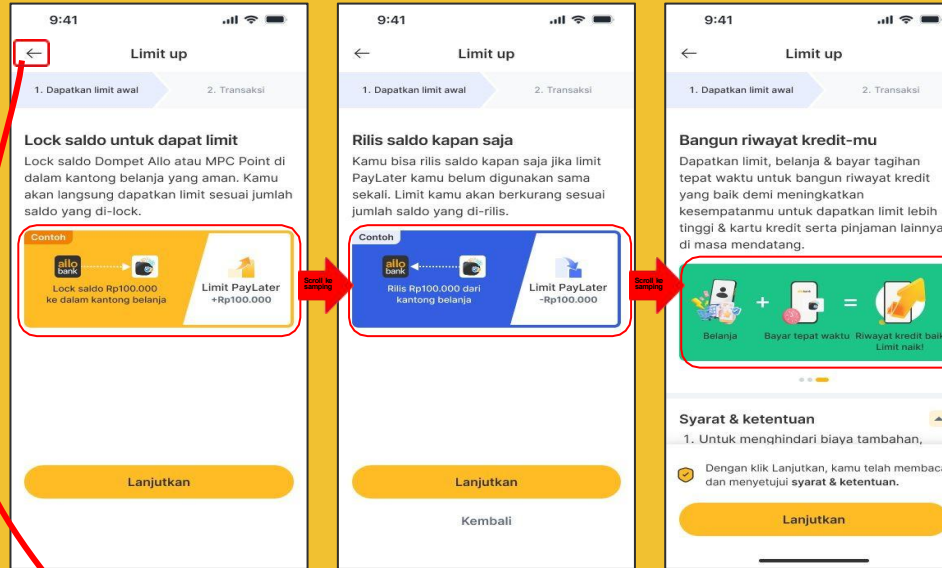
9:41

Limit up

1. Dapatkan limit awal

2. Transaksi

Lock saldo untuk dapat limit

Lock saldo Dompet Allo atau MPC Point di dalam kantong belanja yang aman. Kamu akan langsung dapatkan limit sesuai jumlah saldo yang di-lock.

Contoh

allo bank

Lock saldo Rp100.000 ke dalam kantong belanja

Limit PayLater +Rp100.000

Lanjutkan

Scroll ke samping

9:41

Limit up

1. Dapatkan limit awal

2. Transaksi

Rilis saldo kapan saja

Kamu bisa rilis saldo kapan saja jika limit PayLater kamu belum digunakan sama sekali. Limit kamu akan berkurang sesuai jumlah saldo yang di-rilis.

Contoh

allo bank

Rilis Rp100.000 dari kantong belanja

Limit PayLater -Rp100.000

Lanjutkan

Kembali

Scroll ke samping

9:41

Limit up

1. Dapatkan limit awal

2. Transaksi

Bangun riwayat kredit-mu

Dapatkan limit, belanja & bayar tagihan tepat waktu untuk bangun riwayat kredit yang baik demi meningkatkan kesempatanmu untuk dapatkan limit lebih tinggi & kartu kredit serta pinjaman lainnya di masa mendatang.

Belanja

+

Bayar tepat waktu

=

Riwayat kredit baik Limit naik!

Syarat & ketentuan

1. Untuk menghindari biaya tambahan,

Dengan klik Lanjutkan, kamu telah membaca dan menyetujui syarat & ketentuan.

Lanjutkan